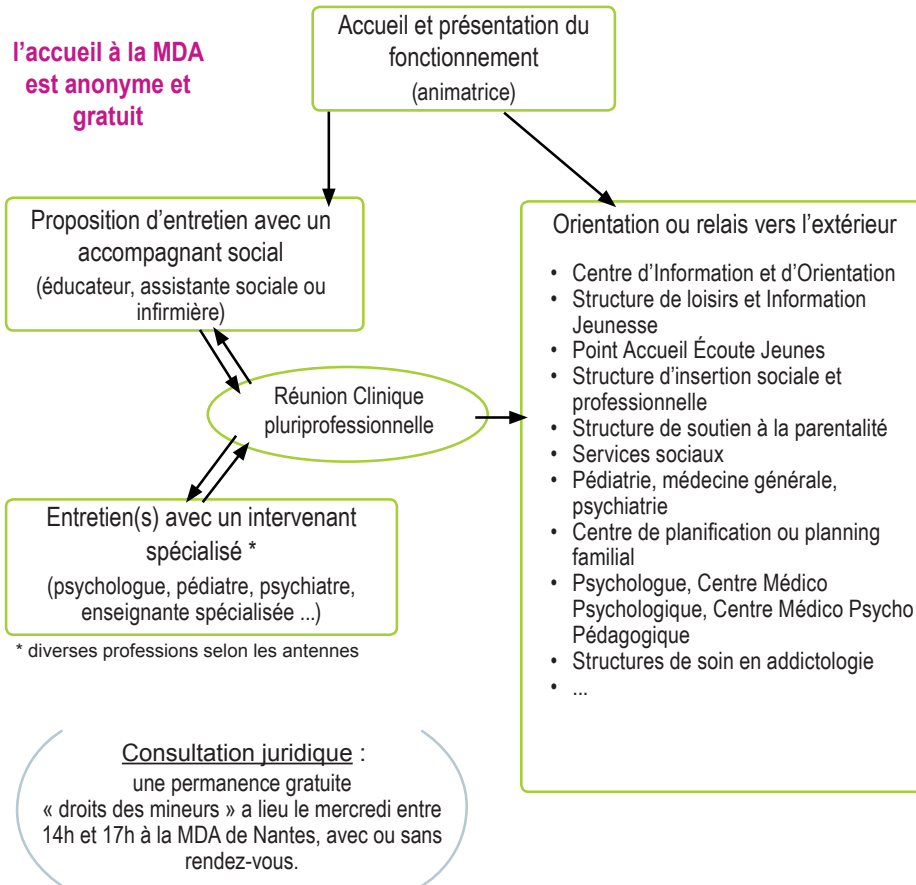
l'accueil à la MDA est anonyme et gratuit

Accueil et présentation du fonctionnement
(animatrice)

Proposition d'entretien avec un accompagnant social
(éducateur, assistante sociale ou infirmière)

Réunion Clinique pluriprofessionnelle

Entretien(s) avec un intervenant spécialisé *
(psychologue, pédiatre, psychiatre, enseignante spécialisée ...)

* diverses professions selon les antennes

Orientation ou relais vers l'extérieur

- Centre d'Information et d'Orientation
- Structure de loisirs et Information Jeunesse
- Point Accueil Écoute Jeunes
- Structure d'insertion sociale et professionnelle
- Structure de soutien à la parentalité
- Services sociaux
- Pédiatrie, médecine générale, psychiatrie
- Centre de planification ou planning familial
- Psychologue, Centre Médico Psychologique, Centre Médico Psycho Pédagogique
- Structures de soin en addictologie
- ...

Consultation juridique :
une permanence gratuite « droits des mineurs » a lieu le mercredi entre 14h et 17h à la MDA de Nantes, avec ou sans rendez-vous.